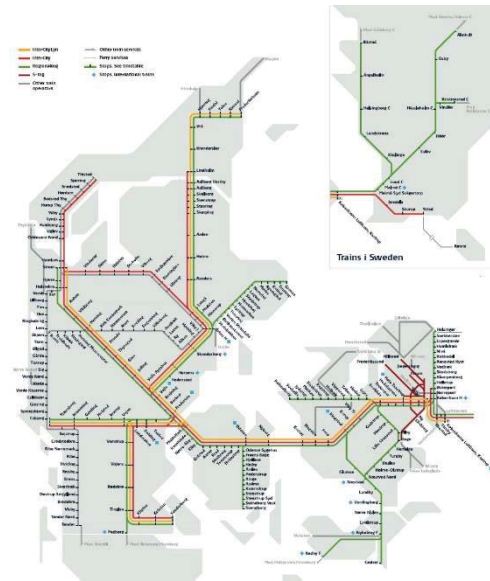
InterCityLyn
InterCity
Regionaltog
S-tog
Other rail operator
Other train services
Ferry services
Stops, see timetable
Stops, international trains

Trains i Sweden

Ålborg
Hjørring
Frederikshavn
Hirtshals
Skagen
Randers
Aarhus H
Vejle
Fredericia
Odense
Nyborg
Korsør
Slagelse
Ringsted
Roskilde
København H
Helsingør
Kastrup
Malmö C
Lund C
Esbjerg
Struer
Holstebro
Herning
Skjern
Ribe
Tønder
Padborg
Sønderborg
Svendborg
Kalundborg
Holbæk
Nykøbing F
Rødby F
Gedser
Hässleholm
Kristianstad C
Helsingborg C
Landskrona
Ystad
Trelleborg
Rønne